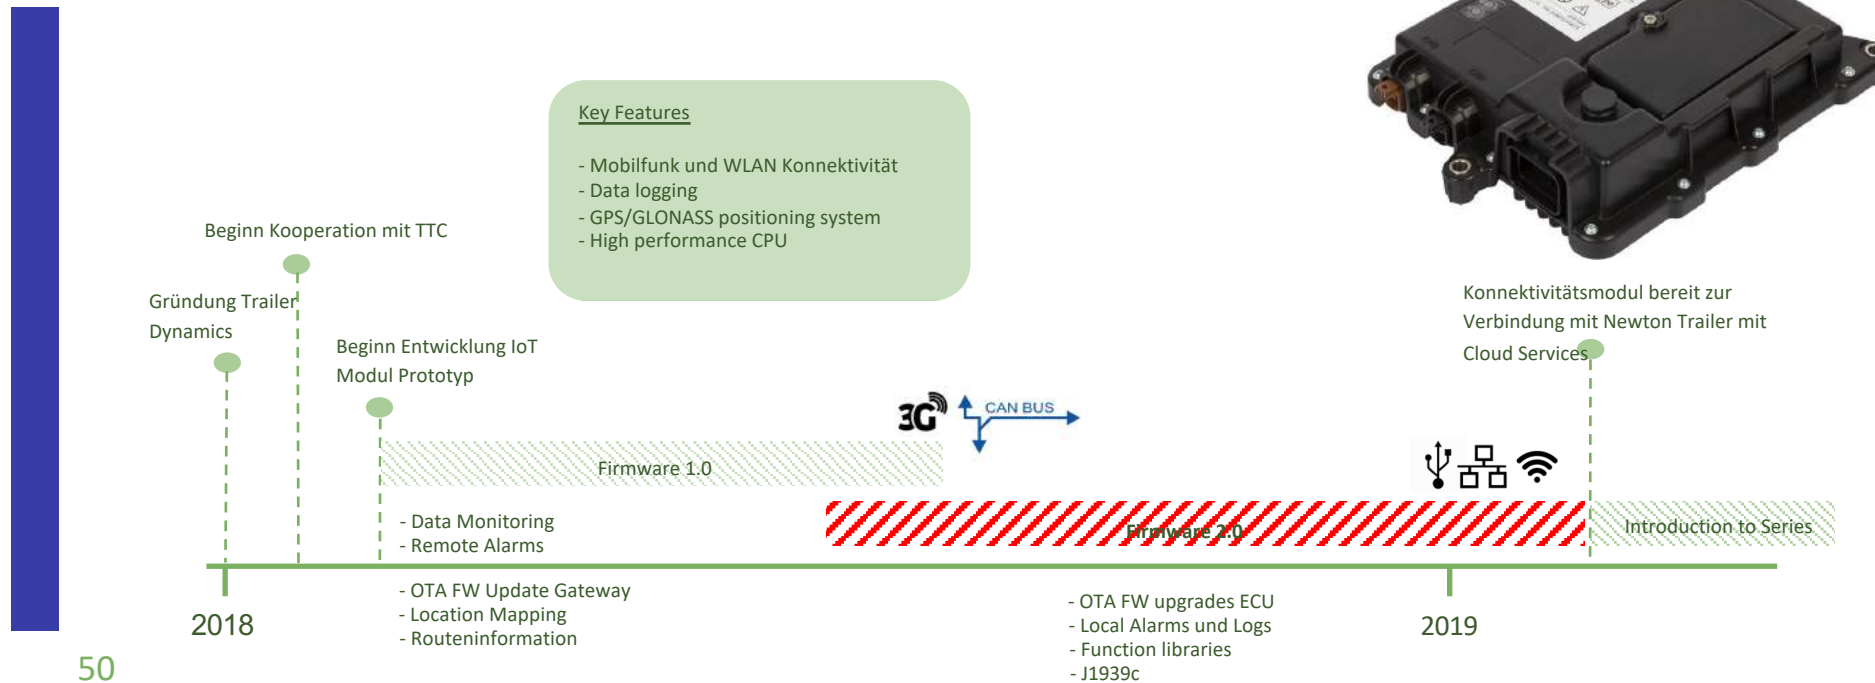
Key Features

- Mobilfunk und WLAN Konnektivität
- Data logging
- GPS/GLONASS positioning system
- High performance CPU

Beginn Kooperation mit TTC

Gründung Trailer Dynamics

Beginn Entwicklung IoT Modul Prototyp

Konnektivitätsmodul bereit zur Verbindung mit Newton Trailer mit Cloud Services

3G

CAN BUS

Firmware 1.0

- Data Monitoring
- Remote Alarms

Firmware 2.0

Introduction to Series

2018

- OTA FW Update Gateway
- Location Mapping
- Routeninformation

- OTA FW upgrades ECU
- Local Alarms und Logs
- Function libraries
- J1939c

2019

50